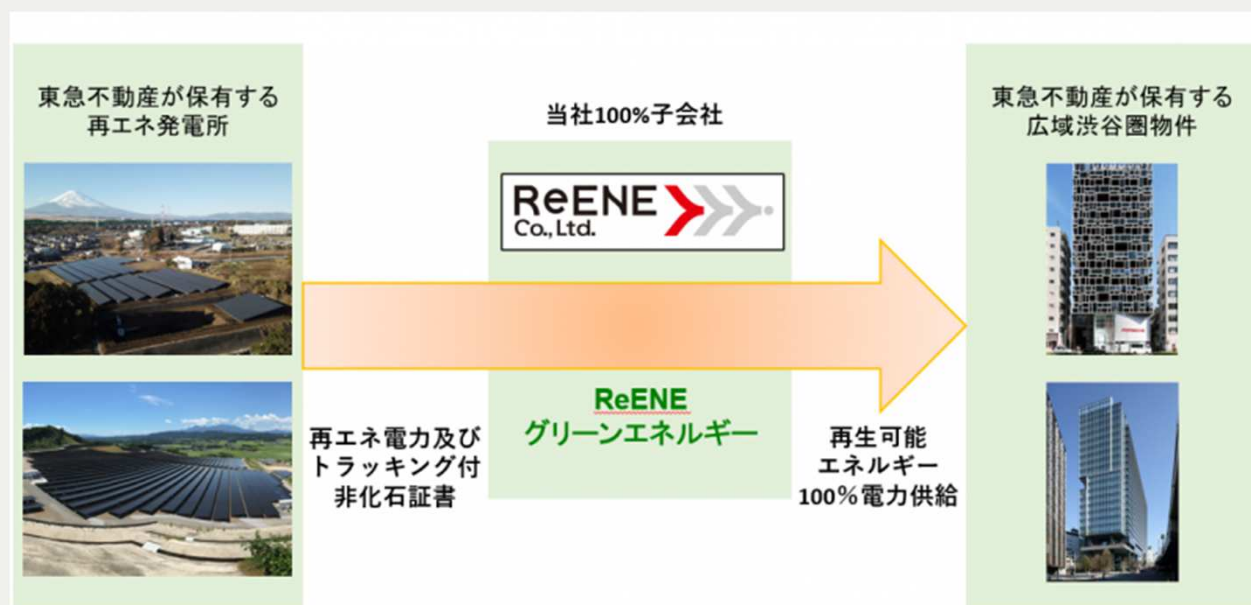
東急不動産が保有する
再エネ発電所

当社100%子会社

ReENE
Co., Ltd.

ReENE
グリーンエネルギー

再エネ電力及び
トラッキング付
非化石証書

再生可能
エネルギー
100%電力供給

東急不動産が保有する
広域渋谷圏物件